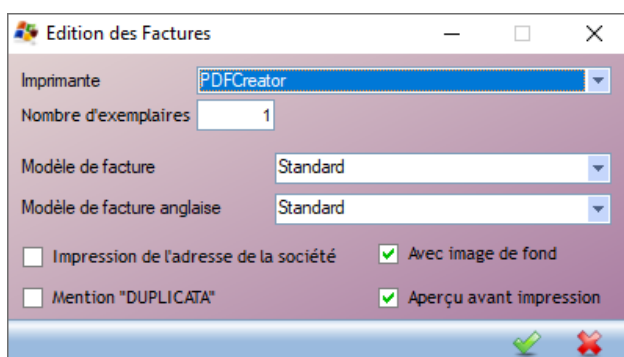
Edition des Factures

Imprimante PDFCreator

Nombre d'exemplaires 1

Modèle de facture Standard

Modèle de facture anglaise Standard

Impression de l'adresse de la société

Avec image de fond

Mention "DUPLICATA"

Aperçu avant impression